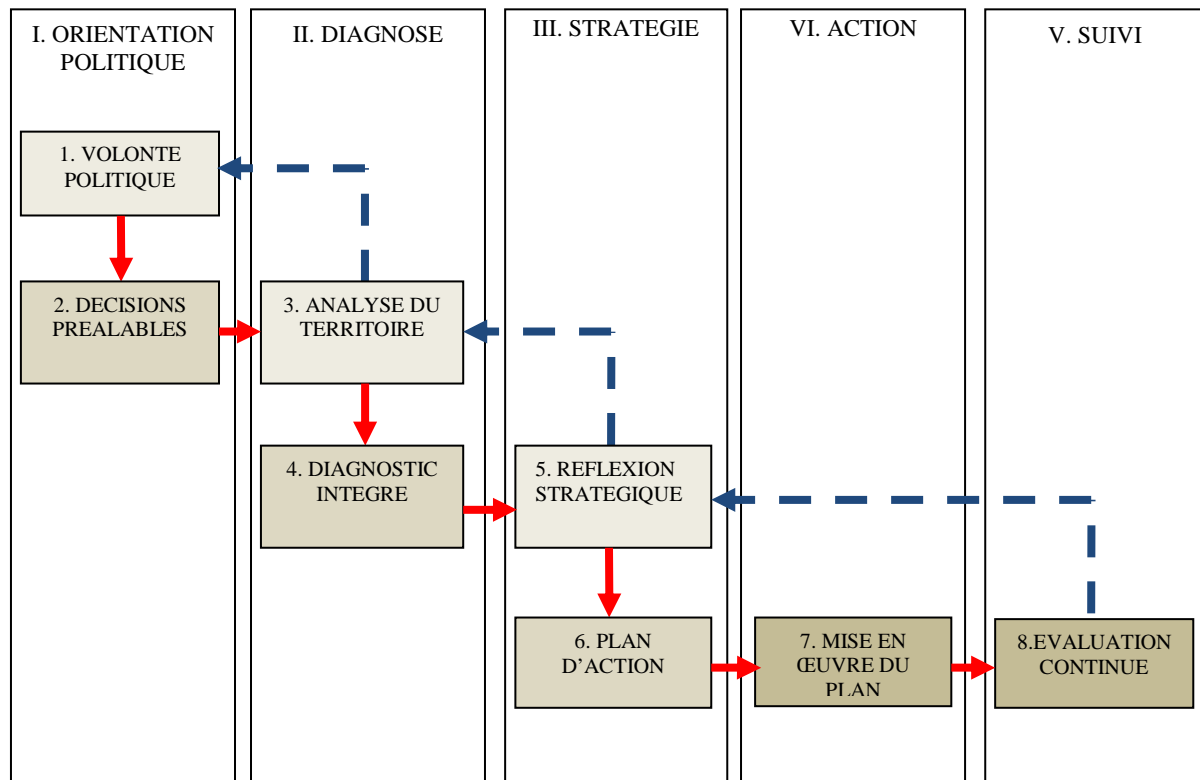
I. ORIENTATION POLITIQUE

II. DIAGNOSE

III. STRATEGIE

VI. ACTION

V. SUIVI

1. VOLONTE POLITIQUE

2. DECISIONS PREALABLES

3. ANALYSE DU TERRITOIRE

4. DIAGNOSTIC INTEGRE

5. REFLEXION STRATEGIQUE

6. PLAN D'ACTION

7. MISE EN ŒUVRE DU PLAN

8.EVALUATION CONTINUE